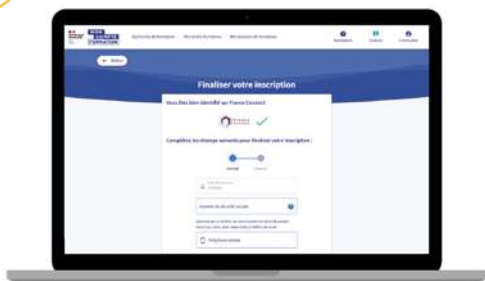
MON COMPTE FORMATION

Rechercher une formation   Mes droits formation   Mes dossiers de formation

Retour

Finaliser votre inscription

Vous êtes bien identifié sur France Connect

FranceConnect

Complétez les champs suivants pour finaliser votre inscription :

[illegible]

Numéro de sécurité sociale

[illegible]

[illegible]